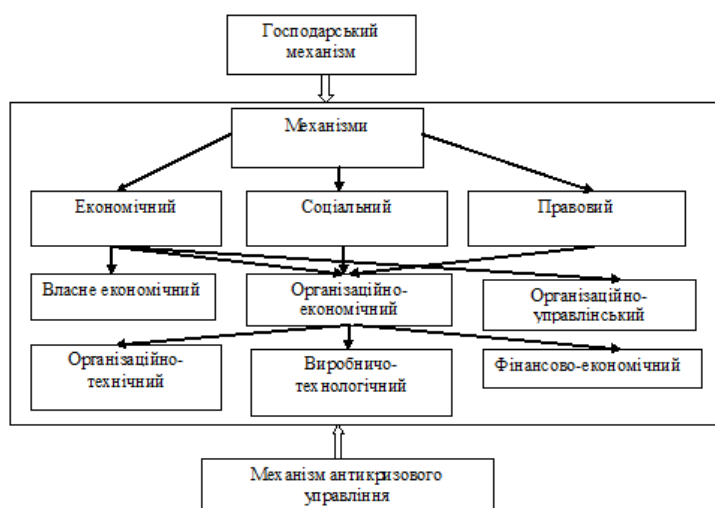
Господарський механізм

Механізми

Економічний

Соціальний

Правовий

Власне економічний

Організаційно-економічний

Організаційно-управлінський

Організаційно-технічний

Виробничо-технологічний

Фінансово-економічний

Механізм антикризового управління